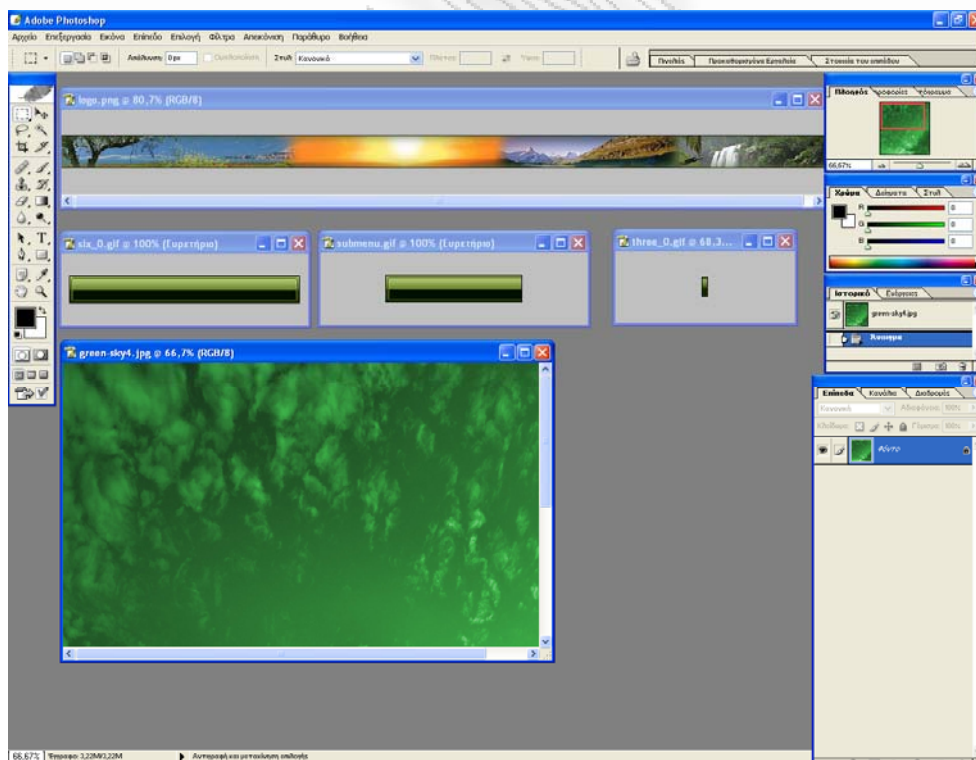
Adobe Photoshop

Αρχείο Επεξεργασία Εικόνα Επίπεδο Επιλογή Φίλτρα Απεικόνιση Παράθυρο Βοήθεια

Απάλυνση: 0 px Στυλ: Κανονικό Πλάτος: Ύψος:

Πινέλα Προκαθορισμένα Εργαλεία Στοιχεία του επιπέδου

logo.png @ 80,7% (RGB/8)

six_0.gif @ 100% (Ευρετήριο)

submenu.gif @ 100% (Ευρετήριο)

three_0.gif @ 68,3...

green-sky4.jpg @ 66,7% (RGB/8)

Πλοηγός Πληροφορίες Ιστόγραμμα

66,67%

Χρώμα Δείγματα Στυλ

R 0
G 0
B 0

Ιστορικό Ενέργειες

green-sky4.jpg

Άνοιγμα

Επίπεδα Κανάλια Διαδρομές

Κανονικό Αδιαφάνεια: 100%

Κλείδωμα: Γέμισμα: 100%

Φόντο

66,67% Έγγραφο: 3,22M/3,22M

Αντιγραφή και μετακίνηση επιλογής